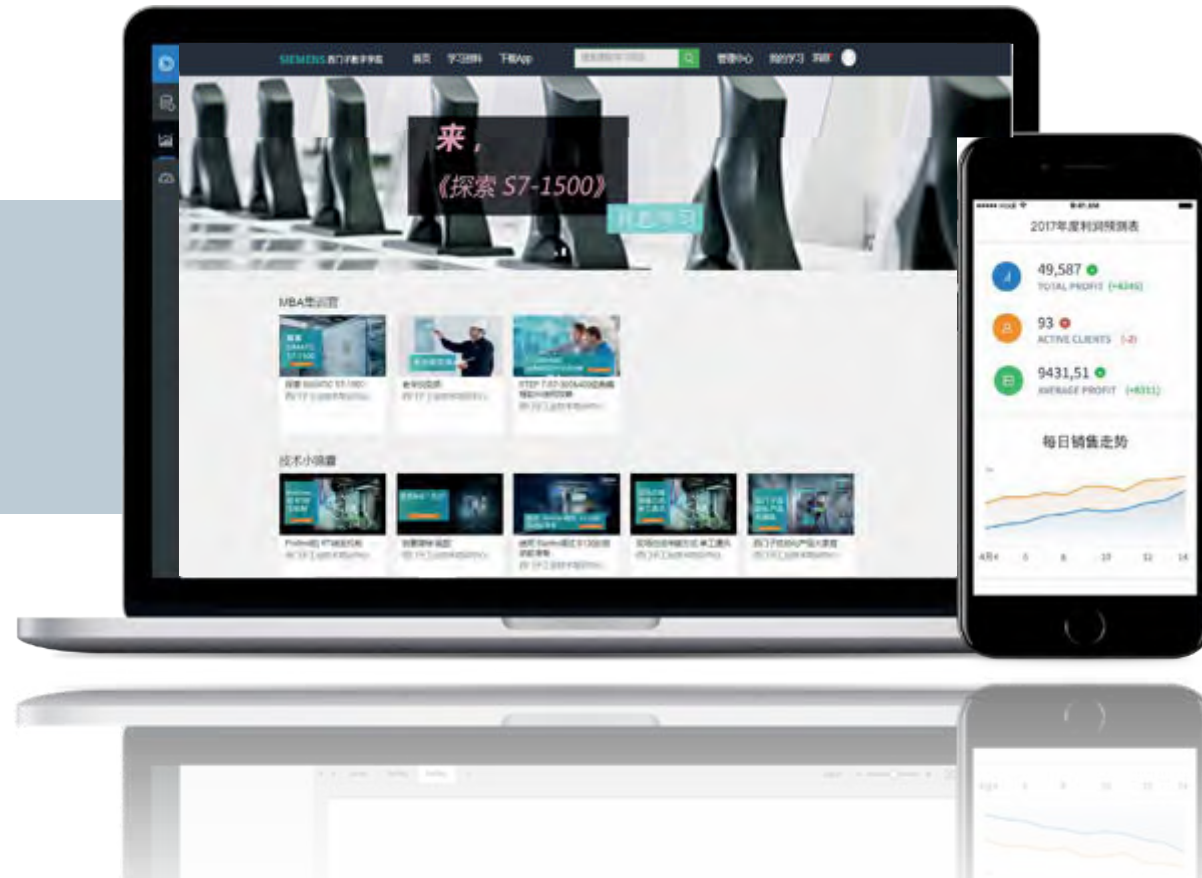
SIEMENS 西门子数字学院 首页 学习资料 下载App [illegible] 管理中心 我的学习 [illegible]

来，
《探索 S7-1500》
开始学习

MBA集训营
探索 SIMATIC S7-1500
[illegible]
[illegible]
STEP 7 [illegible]

技术小锦囊
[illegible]
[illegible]
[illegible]
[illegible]
西门子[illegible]

2017年度利润预测表
49,587
TOTAL PROFIT (+4246)
93
ACTIVE CLIENTS (-2)
9431,51
AVERAGE PROFIT (+8311)
每日销售走势
4月4 6 8 10 12 14